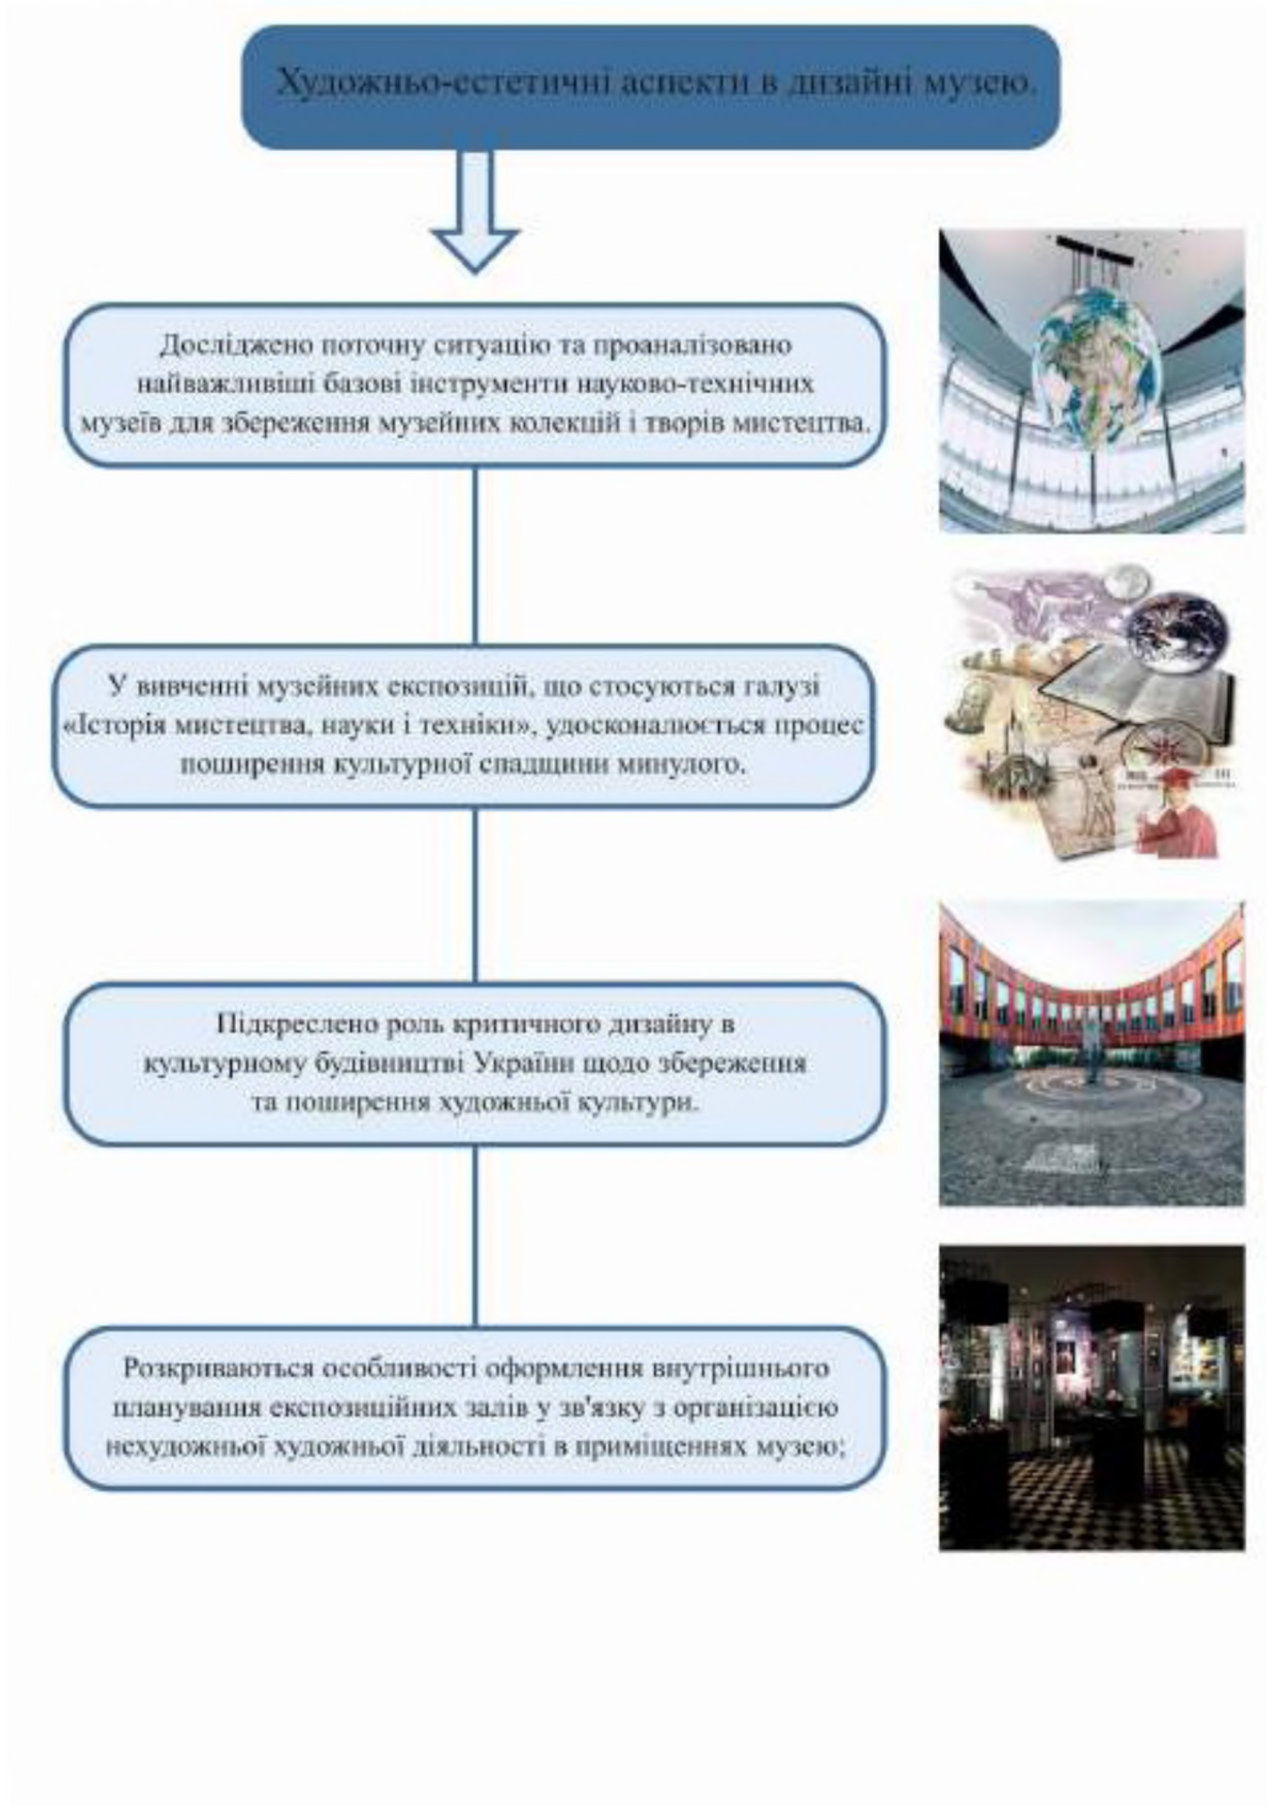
Художньо-естетичні аспекти в дизайні музею.

Досліджено поточну ситуацію та проаналізовано найважливіші базові інструменти науково-технічних музеїв для збереження музейних колекцій і творів мистецтва.

У вивченні музейних експозицій, що стосуються галузі «Історія мистецтва, науки і техніки», удосконалюється процес поширення культурної спадщини минулого.

Підкреслено роль критичного дизайну в культурному будівництві України щодо збереження та поширення художньої культури.

Розкриваються особливості оформлення внутрішнього планування експозиційних залів у зв'язку з організацією нехудожньої художньої діяльності в приміщеннях музею;